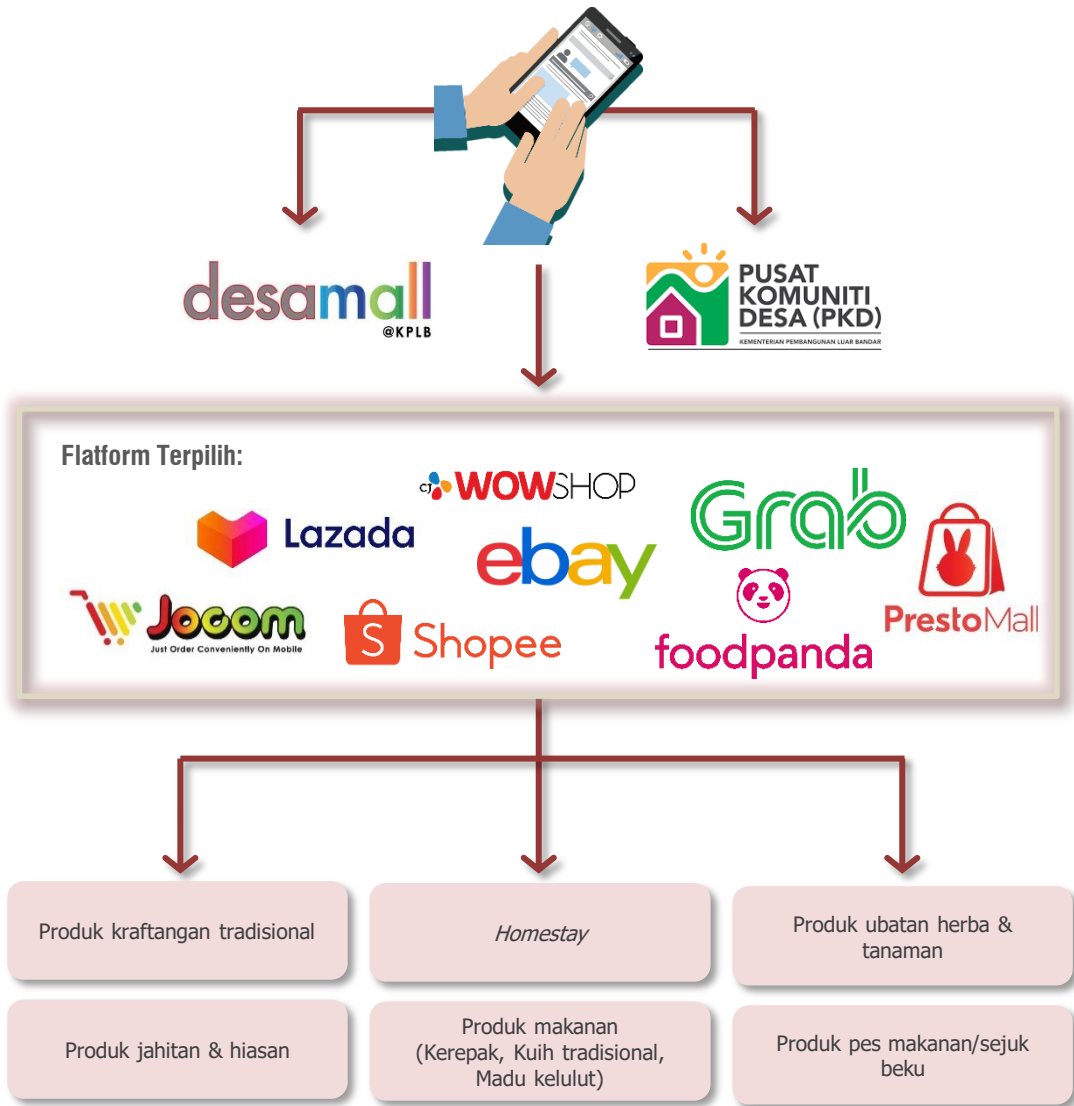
desamall
@KPLB

PUSAT KOMUNITI DESA (PKD)
KEMENTERIAN PEMBANGUNAN LUAR BANDAR

Flatform Terpilih:

CJ WOWSHOP

Lazada

ebay

Grab

JOCOM
Just Order Conveniently On Mobile

Shopee

foodpanda

PrestoMall

Produk kraftangan tradisional

Homestay

Produk ubatan herba & tanaman

Produk jahitan & hiasan

Produk makanan (Kerepak, Kuih tradisional, Madu kelulut)

Produk pes makanan/sejuk beku